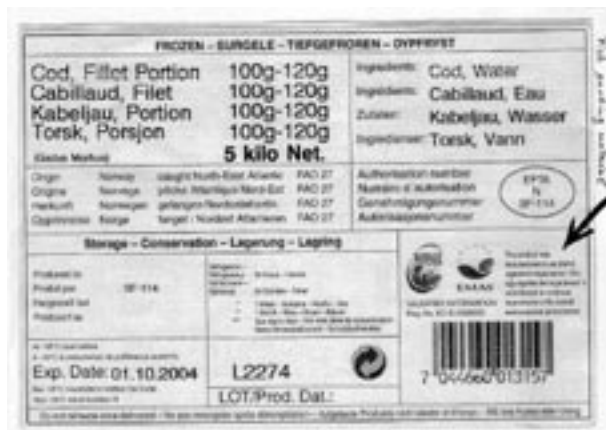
FROZEN – SURGELE – TIEFGEFROREN – DYPFRYST

Cod, Fillet Portion 100g-120g
Cabillaud, Filet 100g-120g
Kabeljau, Portion 100g-120g
Torsk, Porsjon 100g-120g
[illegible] 5 kilo Net.

Ingredients: Cod, Water
Ingrédients: Cabillaud, Eau
Zutaten: Kabeljau, Wasser
Ingredienser: Torsk, Vann

| Origin | Norway | caught North-East Atlantic | FAO 27 |
|---|---|---|---|
| Origine | Norvège | pêché Atlantique Nord-Est | FAO 27 |
| Herkunft | Norwegen | gefangen Nordostatlantik | FAO 27 |
| Opprinnelse | Norge | fanget i Nordøst Atlanteren | FAO 27 |

Authorisation number
Numéro d'autorisation
Genehmigungsnummer
Autorisasjonsnummer

EFTA
N
SF-114

Storage – Conservation – Lagerung – Lagring

Produced in
Produit par SF-114
Hergestellt bei
Produsert

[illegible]

Exp. Date: 01.10.2004

L2274

LOT/Prod. Dat.:

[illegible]

MARINE STEWARDSHIP COUNCIL
MSC

7 044560 013157

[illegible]

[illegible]